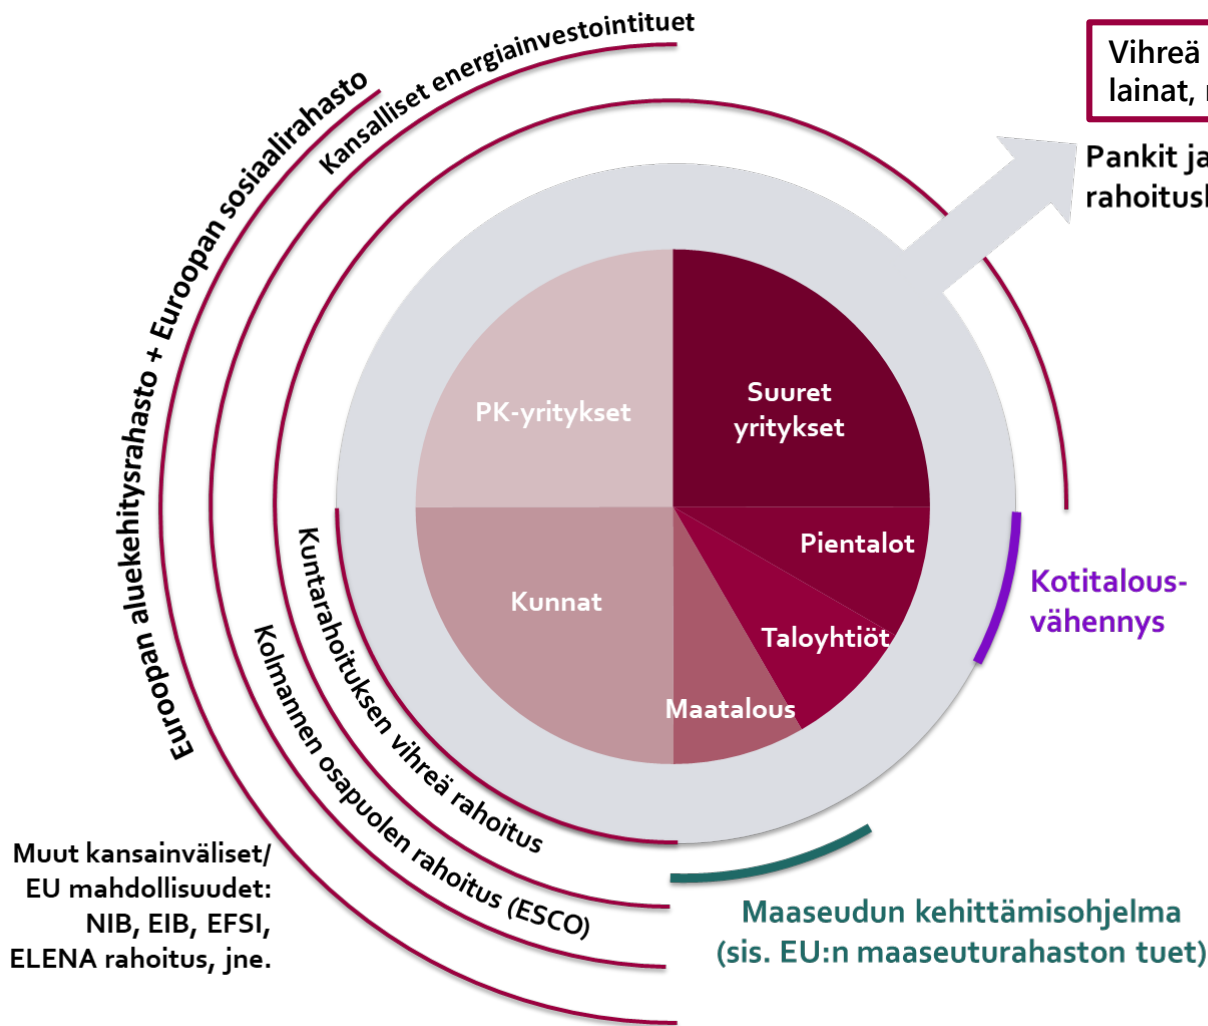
Vihreä
lainat, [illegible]

Pankit ja
rahoitusl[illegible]

Kansalliset energiainvestointituet

Euroopan aluekehitysrahasto + Euroopan sosiaalirahasto

PK-yritykset

Suuret yritykset

Pientalot

Taloyhtiöt

Maatalous

Kunnat

Kotitalous-vähennys

Kuntarahoituksen vihreä rahoitus

Kolmannen osapuolen rahoitus (ESCO)

Muut kansainväliset/ EU mahdollisuudet: NIB, EIB, EFSI, ELENA rahoitus, jne.

Maaseudun kehittämisohjelma (sis. EU:n maaseuturahaston tuet)